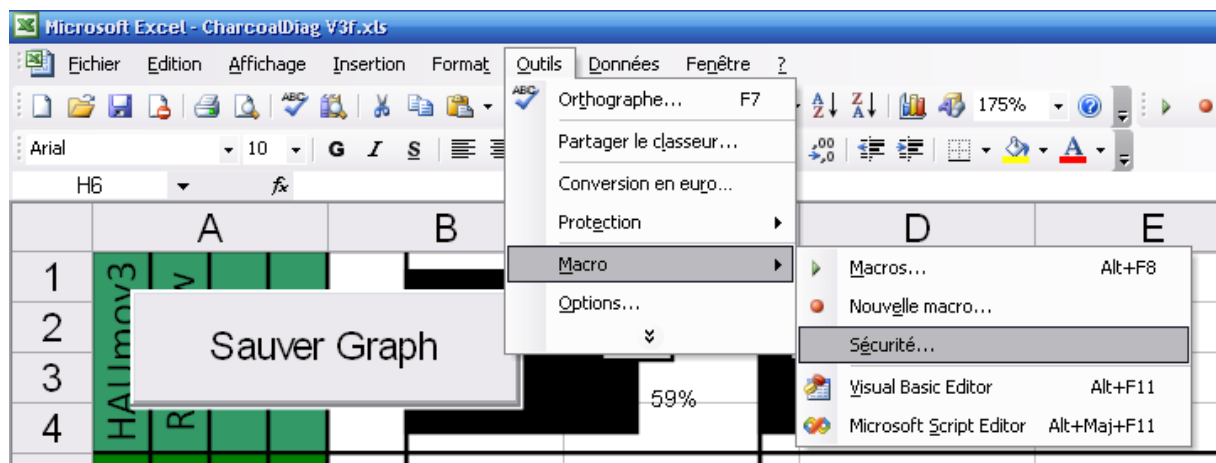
Microsoft Excel - CharcoalDiag V3f.xls

Fichier Edition Affichage Insertion Format Outils Données Fenêtre ?

175%

Arial 10 G I S

H6 fx

A B D E

1 2 3 4

HAUmoy3 R

Sauver Graph

59%

Orthographe... F7
Partager le classeur...
Conversion en euro...
Protection
Macro
Options...

Macros... Alt+F8
Nouvelle macro...
Sécurité...
Visual Basic Editor Alt+F11
Microsoft Script Editor Alt+Maj+F11